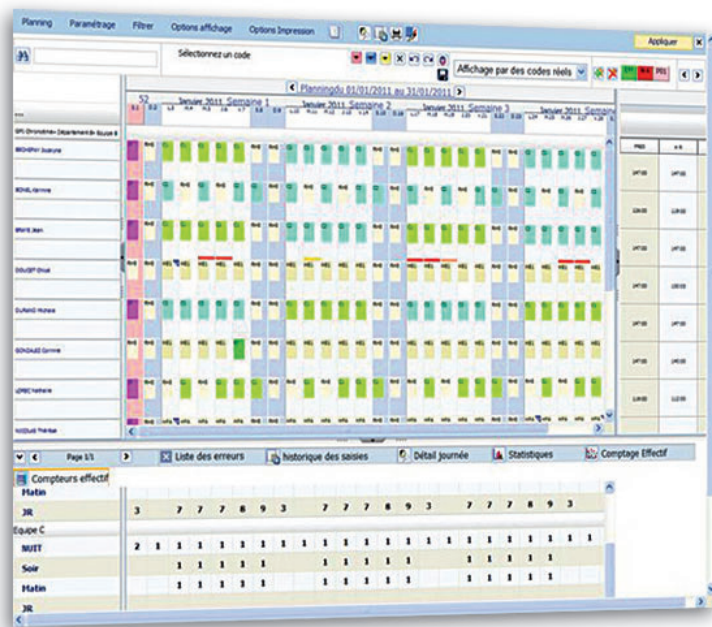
Planning Paramétrage Filtrer Options affichage Options Impression

Appliquer

Sélectionnez un code

Affichage par des codes réels

Planningdu 01/01/2011 au 31/01/2011

52 Janvier 2011 Semaine 1 Janvier 2011 Semaine 2 Janvier 2011 Semaine 3 Janvier 2011 Semaine

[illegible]

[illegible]

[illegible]

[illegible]

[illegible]

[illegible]

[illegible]

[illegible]

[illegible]

Page 1/1

Liste des erreurs historique des saisies Détail journée Statistiques Comptage Effectif

Compteurs effectif

Matin

JR

3 7 7 7 8 9 3 7 7 7 8 9 3 7 7 7 8 9 3

Equipe C

NUIT

2 1 1 1 1 1 1 1 1 1 1 1 1 1 1 1 1 1 1 1 1 1 1 1

Soir

1 1 1 1 1 1 1 1 1 1 1 1 1 1 1

Matin

1 1 1 1 1 1 1 1 1 1 1 1 1 1 1

JR